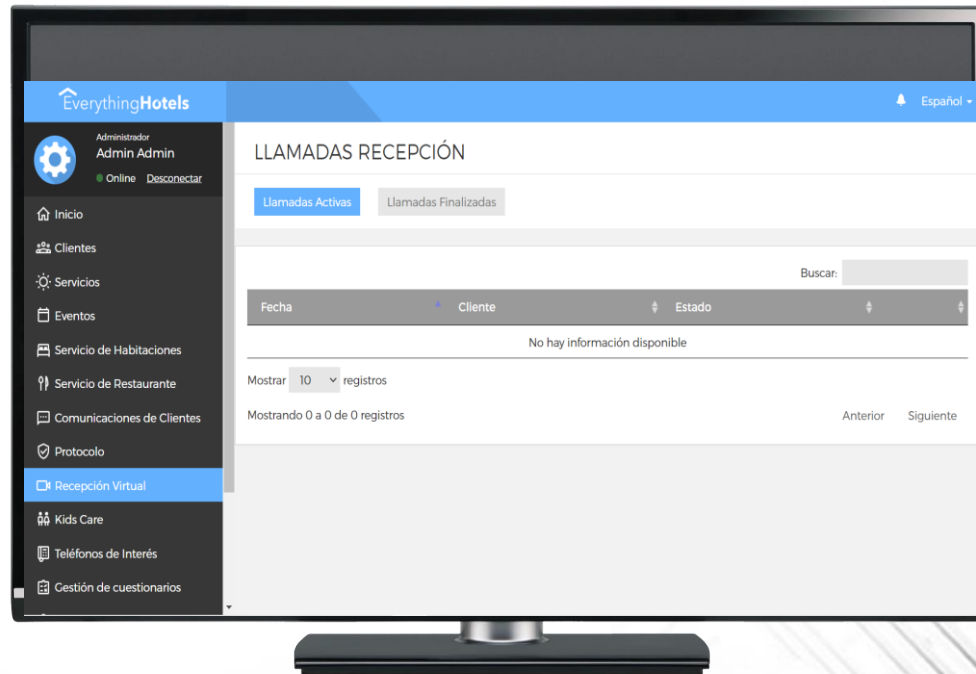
EverythingHotels

Español

Administrador
Admin Admin
Online Desconectar

Inicio
Clientes
Servicios
Eventos
Servicio de Habitaciones
Servicio de Restaurante
Comunicaciones de Clientes
Protocolo
Recepción Virtual
Kids Care
Teléfonos de Interés
Gestión de cuestionarios

LLAMADAS RECEPCIÓN

Llamadas Activas
Llamadas Finalizadas

Buscar:

| Fecha | Cliente | Estado | |
|---|---|---|---|
| No hay información disponible | | | |

Mostrar 10 registros

Mostrando 0 a 0 de 0 registros

Anterior Siguiente